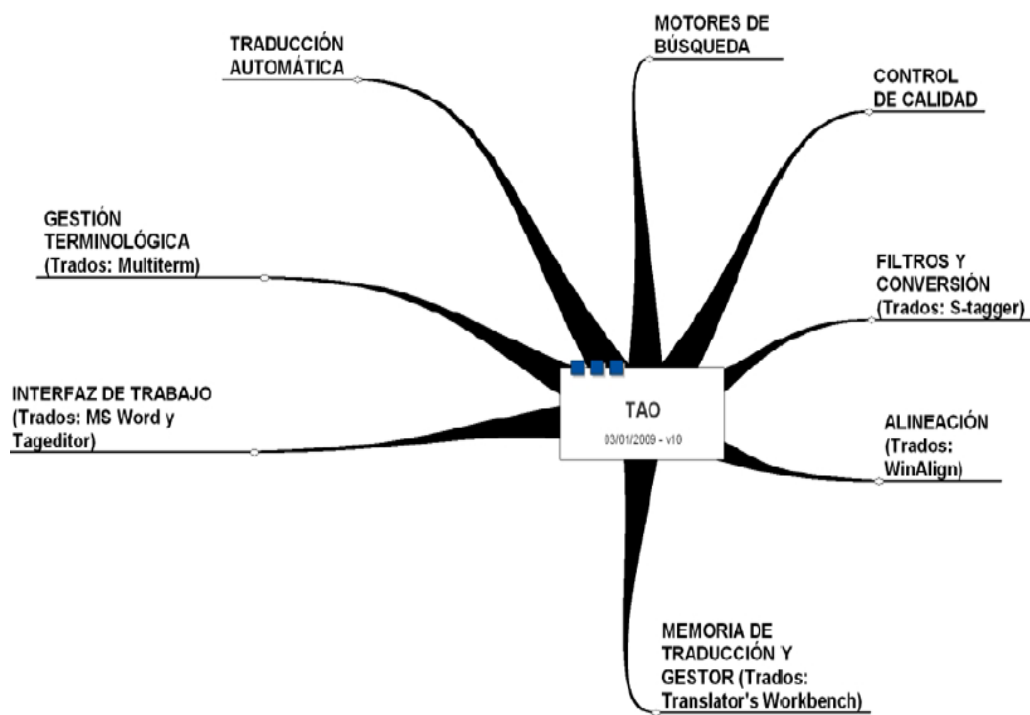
TRADUCCIÓN AUTOMÁTICA

MOTORES DE BÚSQUEDA

CONTROL DE CALIDAD

GESTIÓN TERMINOLÓGICA (Trados: Multiterm)

FILTROS Y CONVERSIÓN (Trados: S-tagger)

INTERFAZ DE TRABAJO (Trados: MS Word y Tageditor)

TAO
03/01/2009 - v10

ALINEACIÓN (Trados: WinAlign)

MEMORIA DE TRADUCCIÓN Y GESTOR (Trados: Translator's Workbench)